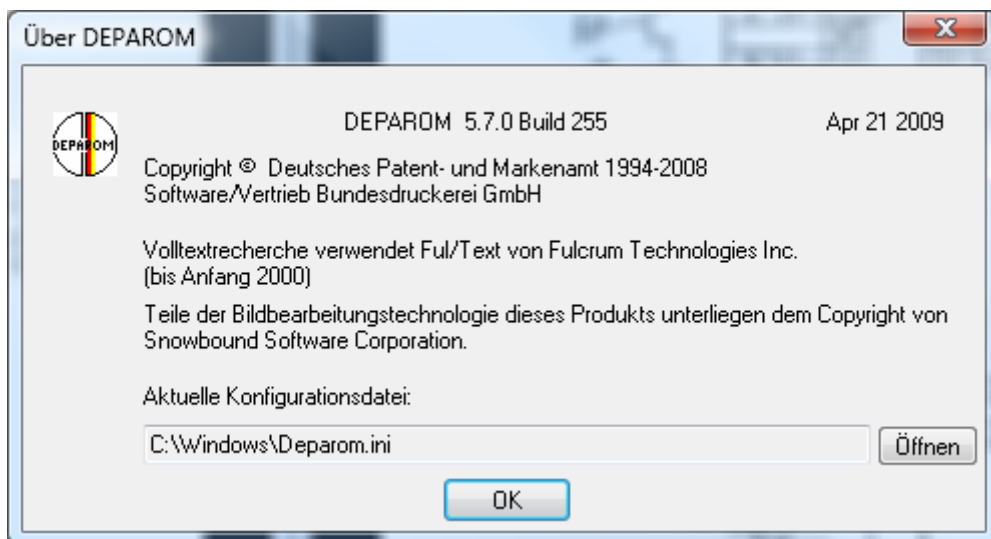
Über DEPAROM

DEPAROM

DEPAROM 5.7.0 Build 255

Apr 21 2009

Copyright © Deutsches Patent- und Markenamt 1994-2008
Software/Vertrieb Bundesdruckerei GmbH

Volltextrecherche verwendet Ful/Text von Fulcrum Technologies Inc.
(bis Anfang 2000)

Teile der Bildbearbeitungstechnologie dieses Produkts unterliegen dem Copyright von Snowbound Software Corporation.

Aktuelle Konfigurationsdatei:

C:\Windows\Deparom.ini

Öffnen

OK